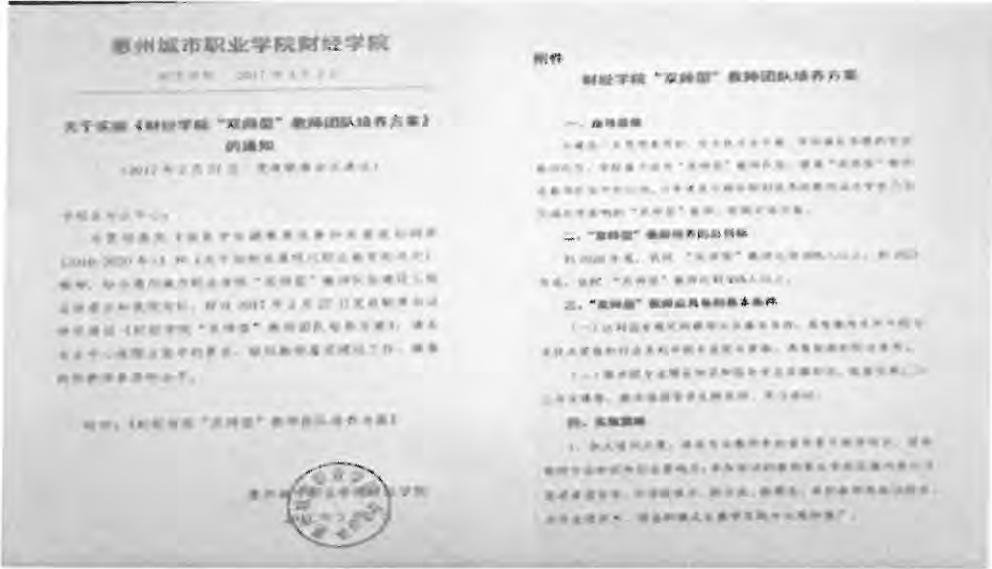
惠州城市职业学院财经学院

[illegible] 2017年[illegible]

关于实施《财经学院"双师型"教师团队培养方案》的通知

（2017年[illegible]月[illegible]日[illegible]）

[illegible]

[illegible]

附件：《财经学院"双师型"教师团队培养方案》

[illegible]

附件

财经学院"双师型"教师团队培养方案

一、指导思想

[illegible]

二、"双师型"教师培养的总目标

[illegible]

三、"双师型"教师应具备的基本条件

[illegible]

四、实施措施

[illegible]